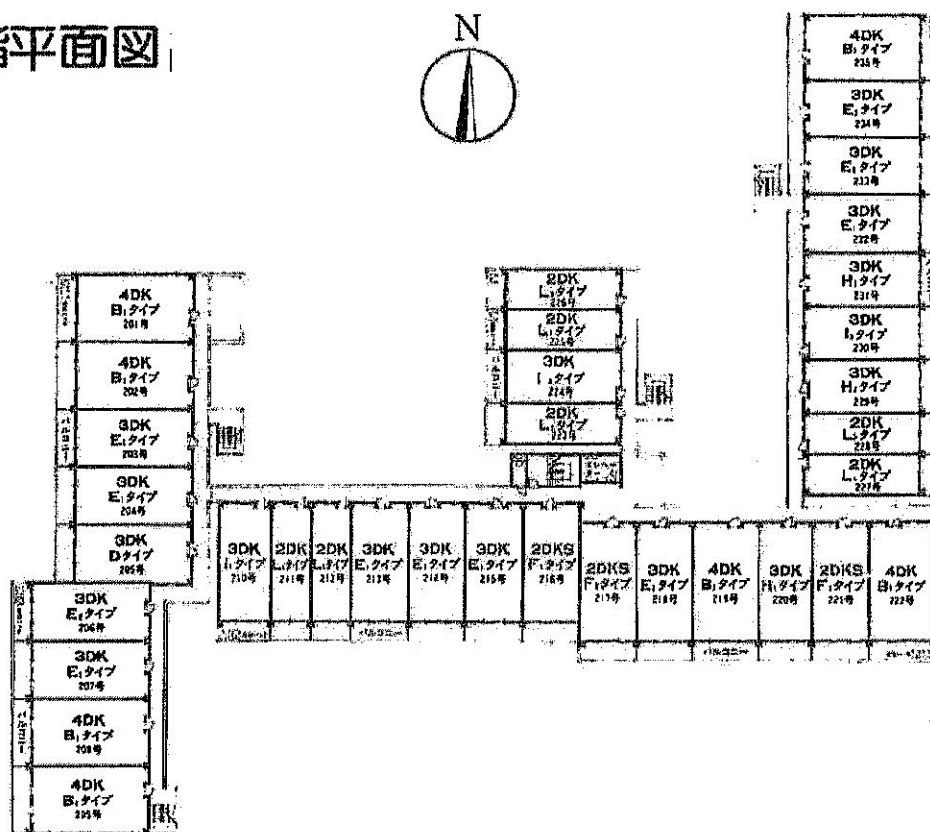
階平面図

N

4DK
B₁タイプ
235号

3DK
E₁タイプ
234号

3DK
E₁タイプ
233号

3DK
E₁タイプ
232号

3DK
H₁タイプ
231号

3DK
I₁タイプ
230号

3DK
H₁タイプ
229号

2DK
L₁タイプ
228号

2DK
L₁タイプ
227号

2DK
L₁タイプ
226号

2DK
L₁タイプ
225号

3DK
I₁タイプ
224号

2DK
L₁タイプ
223号

4DK
B₁タイプ
201号

4DK
B₁タイプ
202号

3DK
E₁タイプ
203号

3DK
E₁タイプ
204号

3DK
Dタイプ
205号

3DK
I₁タイプ
210号

2DK
L₁タイプ
211号

2DK
L₁タイプ
212号

3DK
E₁タイプ
213号

3DK
E₁タイプ
214号

3DK
E₁タイプ
215号

2DKS
F₁タイプ
216号

2DKS
F₁タイプ
217号

3DK
E₁タイプ
218号

4DK
B₁タイプ
219号

3DK
H₁タイプ
220号

2DKS
F₁タイプ
221号

4DK
B₁タイプ
222号

3DK
E₁タイプ
206号

3DK
E₁タイプ
207号

4DK
B₁タイプ
208号

4DK
B₁タイプ
209号